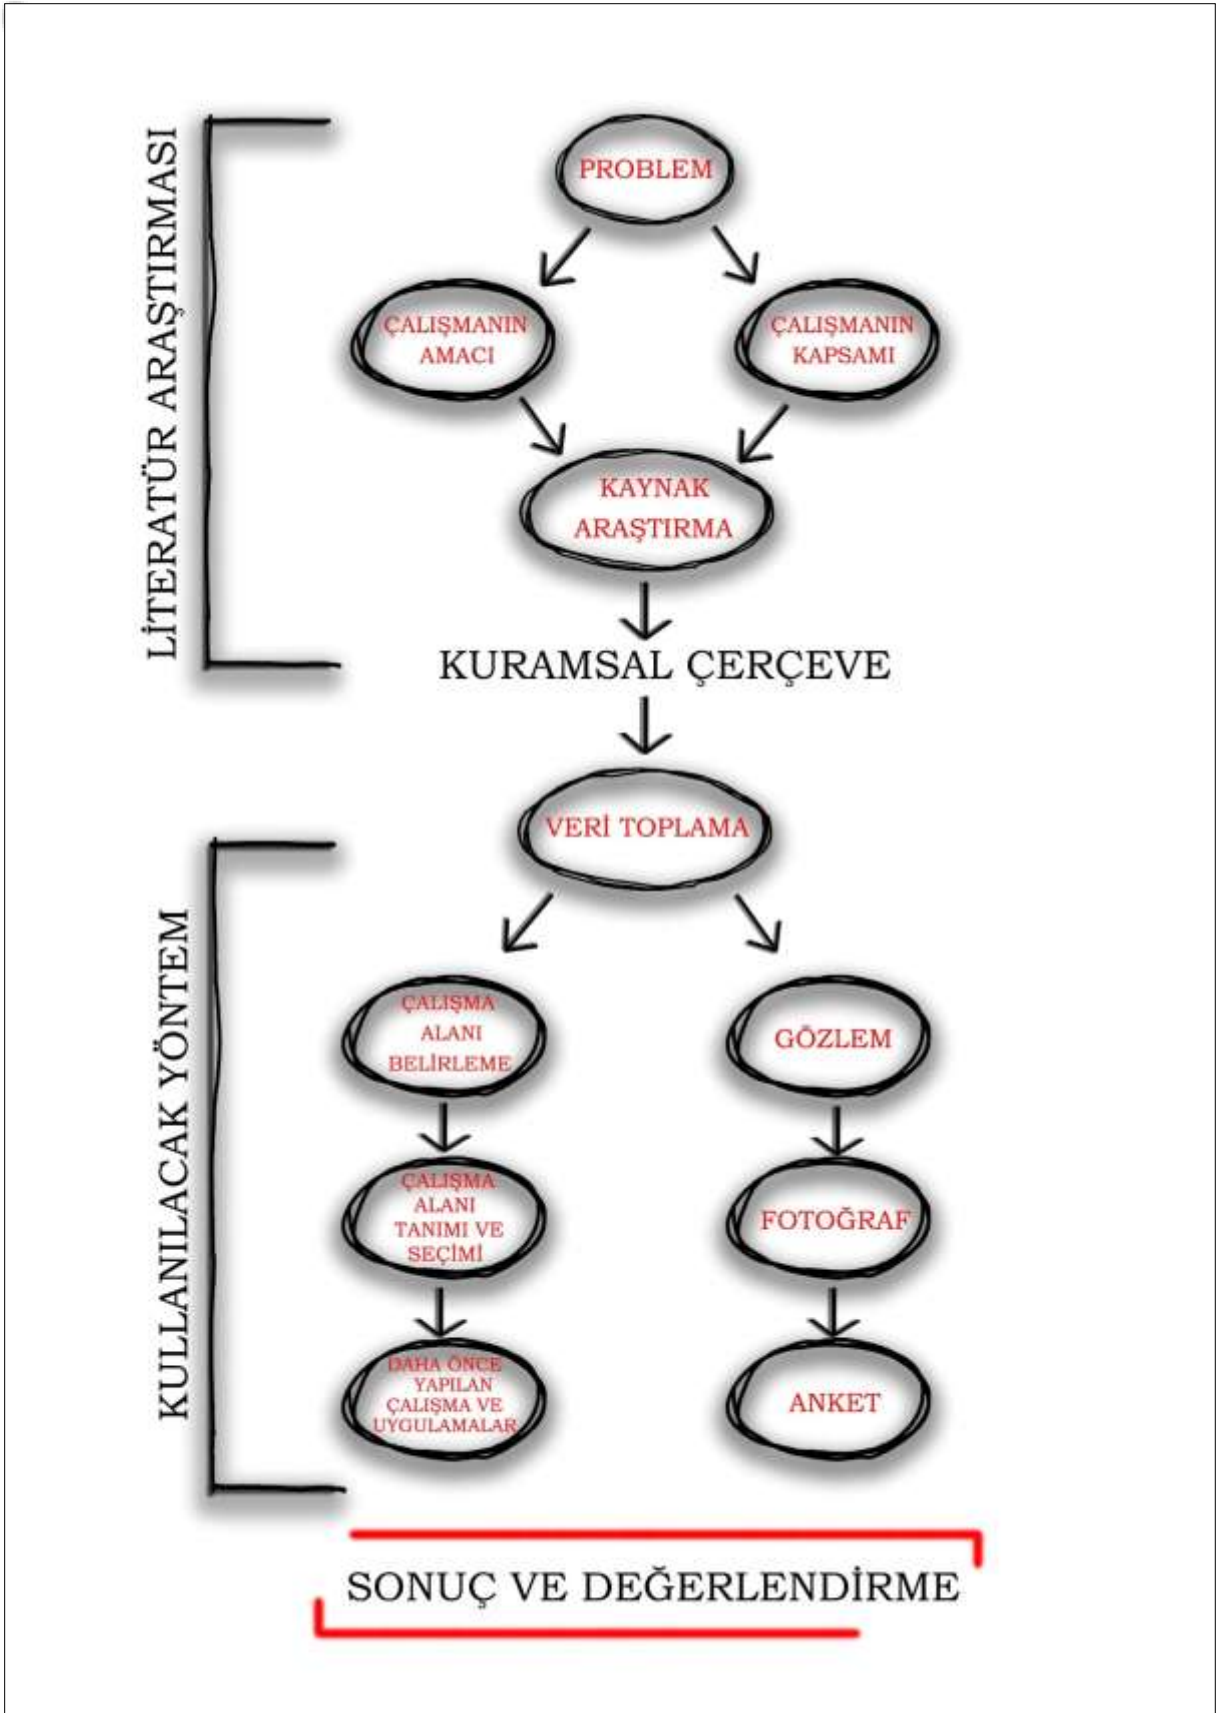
LİTERATÜR ARAŞTIRMASI

PROBLEM

ÇALIŞMANIN AMACI

ÇALIŞMANIN KAPSAMI

KAYNAK ARAŞTIRMA

KURAMSAL ÇERÇEVE

VERİ TOPLAMA

KULLANILACAK YÖNTEM

ÇALIŞMA ALANI BELİRLEME

GÖZLEM

ÇALIŞMA ALANI TANIMI VE SEÇİMİ

FOTOĞRAF

DAHA ÖNCE YAPILAN ÇALIŞMA VE UYGULAMALAR

ANKET

SONUÇ VE DEĞERLENDİRME